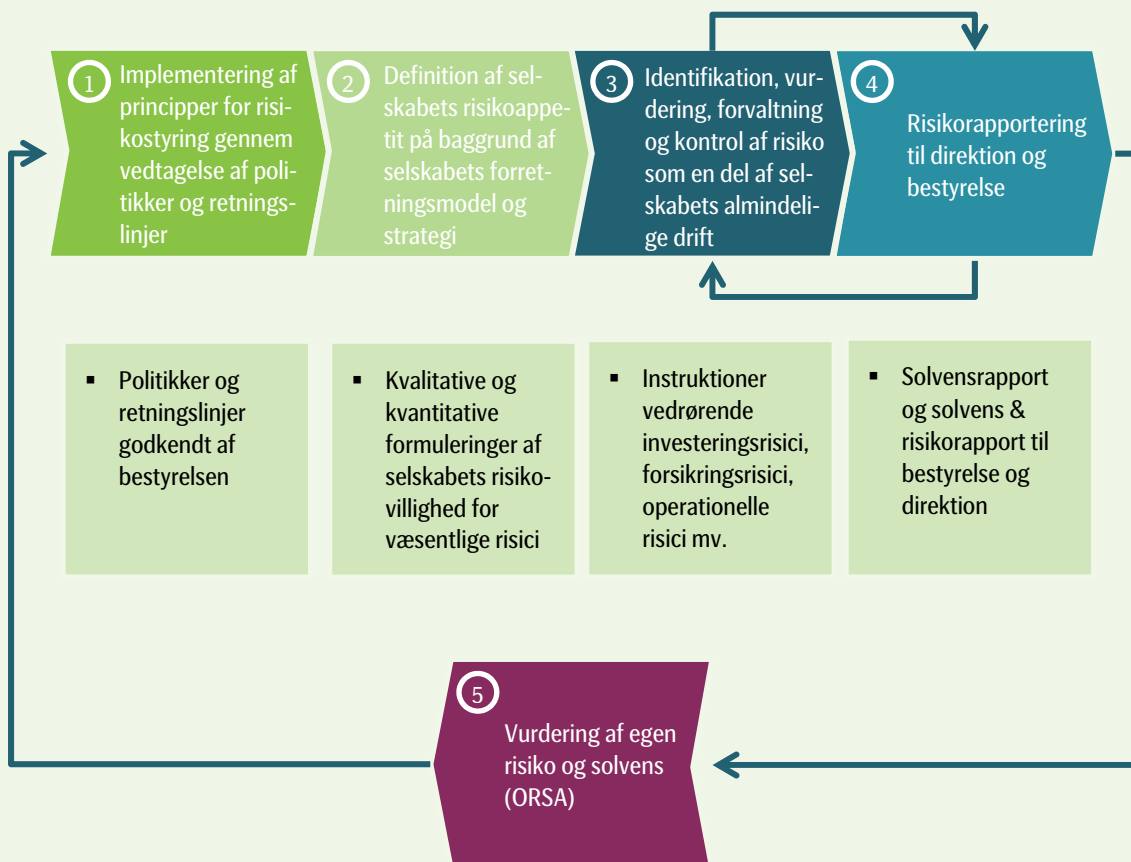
1 Implementering af principper for risikostyring gennem vedtagelse af politikker og retningslinjer

2 Definition af selskabets risikoappetit på baggrund af selskabets forretningsmodel og strategi

3 Identifikation, vurdering, forvaltning og kontrol af risiko som en del af selskabets almindelige drift

4 Risikorapportering til direktion og bestyrelse

▪ Politikker og retningslinjer godkendt af bestyrelsen

▪ Kvalitative og kvantitative formuleringer af selskabets risikovillighed for væsentlige risici

▪ Instruktioner vedrørende investeringsrisici, forsikringsrisici, operationelle risici mv.

▪ Solvensrapport og solvens & risikorapport til bestyrelse og direktion

5 Vurdering af egen risiko og solvens (ORSA)